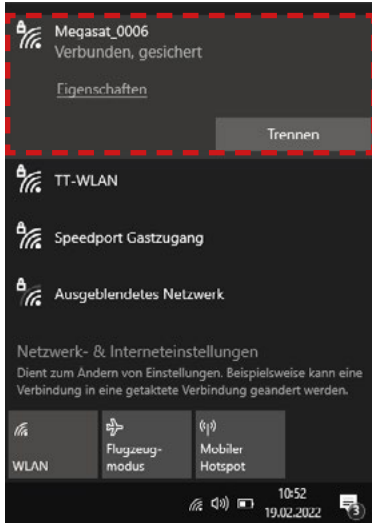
Megasat_0006
Verbunden, gesichert

Eigenschaften

Trennen

TT-WLAN

Speedport Gastzugang

Ausgeblendetes Netzwerk

Netzwerk- & Interneteinstellungen
Dient zum Ändern von Einstellungen. Beispielsweise kann eine Verbindung in eine getaktete Verbindung geändert werden.

WLAN

Flugzeug-modus

Mobiler Hotspot

10:52
19.02.2022

3